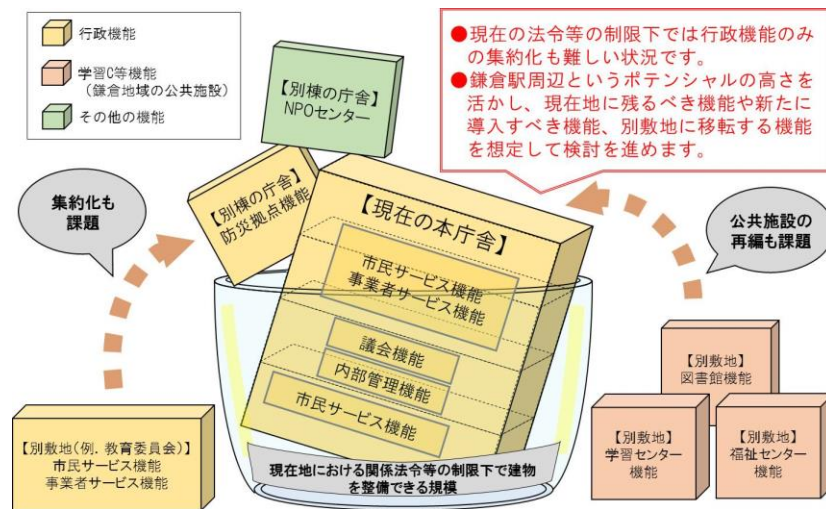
行政機能

学習0等機能
（鎌倉地域の公共施設）

その他の機能

●現在の法令等の制限下では行政機能のみの集約化も難しい状況です。
●鎌倉駅周辺というポテンシャルの高さを活かし、現在地に残るべき機能や新たに導入すべき機能、別敷地に移転する機能を想定して検討を進めます。

【別棟の庁舎】
NPOセンター

【別棟の庁舎】
防災拠点機能

集約化も
課題

【現在の本庁舎】

市民サービス機能
事業者サービス機能

議会機能

内部管理機能

市民サービス機能

公共施設の
再編も課題

【別敷地】
図書館機能

【別敷地】
学習センター
機能

【別敷地】
福祉センター
機能

【別敷地(例．教育委員会)】
市民サービス機能
事業者サービス機能

現在地における関係法令等の制限下で建物を整備できる規模